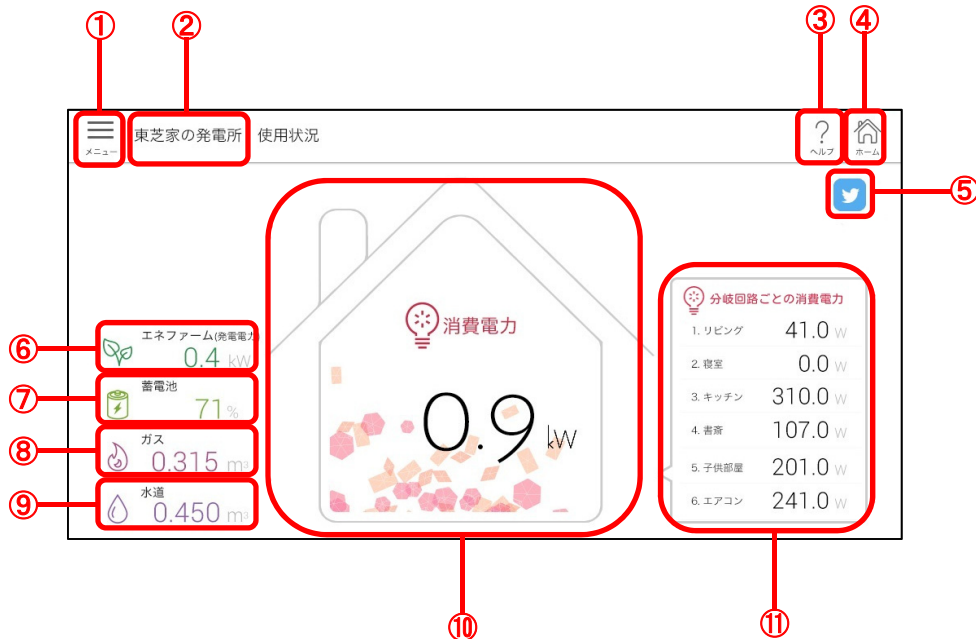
①
②
③
④

メニュー
東芝家の発電所 使用状況
?
ヘルプ
ホーム

⑤

消費電力

0.9 kW

分岐回路ごとの消費電力

| | |
|---|---|
| 1. リビング | 41.0 W |
| 2. 寝室 | 0.0 W |
| 3. キッチン | 310.0 W |
| 4. 書斎 | 107.0 W |
| 5. 子供部屋 | 201.0 W |
| 6. エアコン | 241.0 W |

⑥ エネファーム(発電電力) 0.4 kW
⑦ 蓄電池 71 %
⑧ ガス 0.315 m³
⑨ 水道 0.450 m³

⑩
⑪